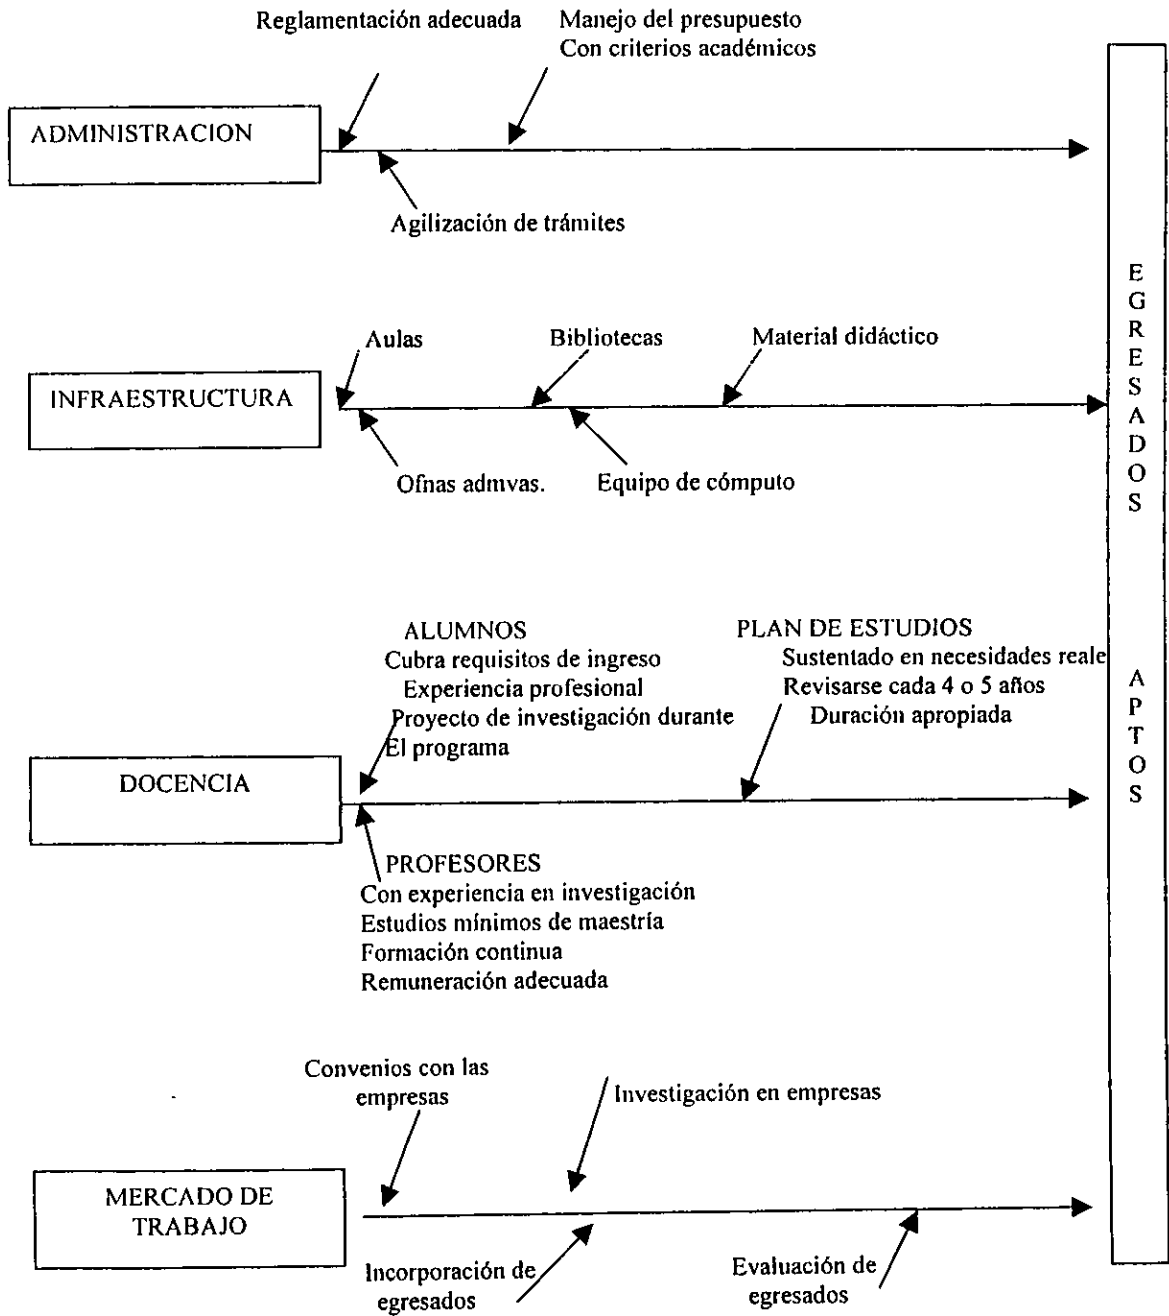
Reglamentación adecuada

Manejo del presupuesto
Con criterios académicos

ADMINISTRACION

Agilización de trámites

E
G
R
E
S
A
D
O
S

A
P
T
O
S

Aulas

Bibliotecas

Material didáctico

INFRAESTRUCTURA

Ofnas admvas.

Equipo de cómputo

ALUMNOS
Cubra requisitos de ingreso
Experiencia profesional
Proyecto de investigación durante
El programa

PLAN DE ESTUDIOS
Sustentado en necesidades reale
Revisarse cada 4 o 5 años
Duración apropiada

DOCENCIA

PROFESORES
Con experiencia en investigación
Estudios mínimos de maestría
Formación continua
Remuneración adecuada

Convenios con las empresas

Investigación en empresas

MERCADO DE TRABAJO

Incorporación de egresados

Evaluación de egresados